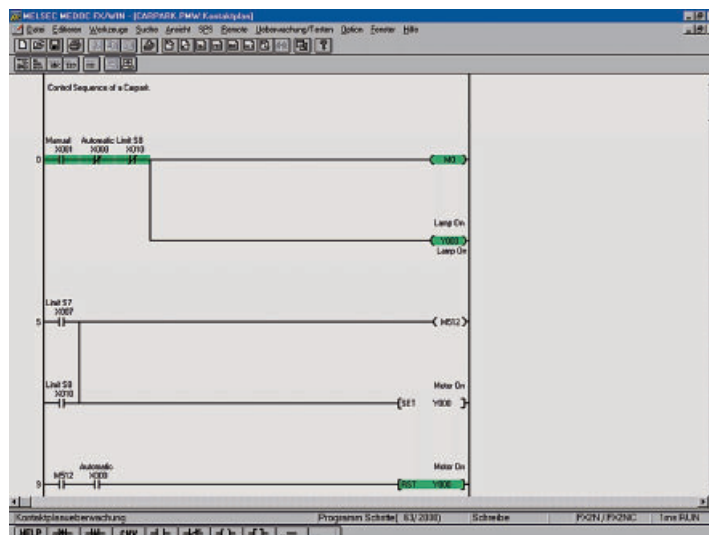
MELSEC MEDOC FX/WIN - [CARPARK.PMW:Kontaktplan]

Datei Editieren Werkzeuge Suche Ansicht SPS Remote Ueberwachung/Testen Option Fenster Hilfe

Control Sequence of a Carpark.

Manual X001 Automatic X000 Limit S8 X010

0

M0

Lamp On

Y003

Lamp On

Limit S7 X007

5

M512

Limit S8 X010

Motor On

SET Y000

Automatic

M512 X000

9

Motor On

RST Y000

Kontaktplanueberwachung

Programm Schritte[ 63/2000]

Schreibe

FX2N / FX2NC

1ms RUN

HELP